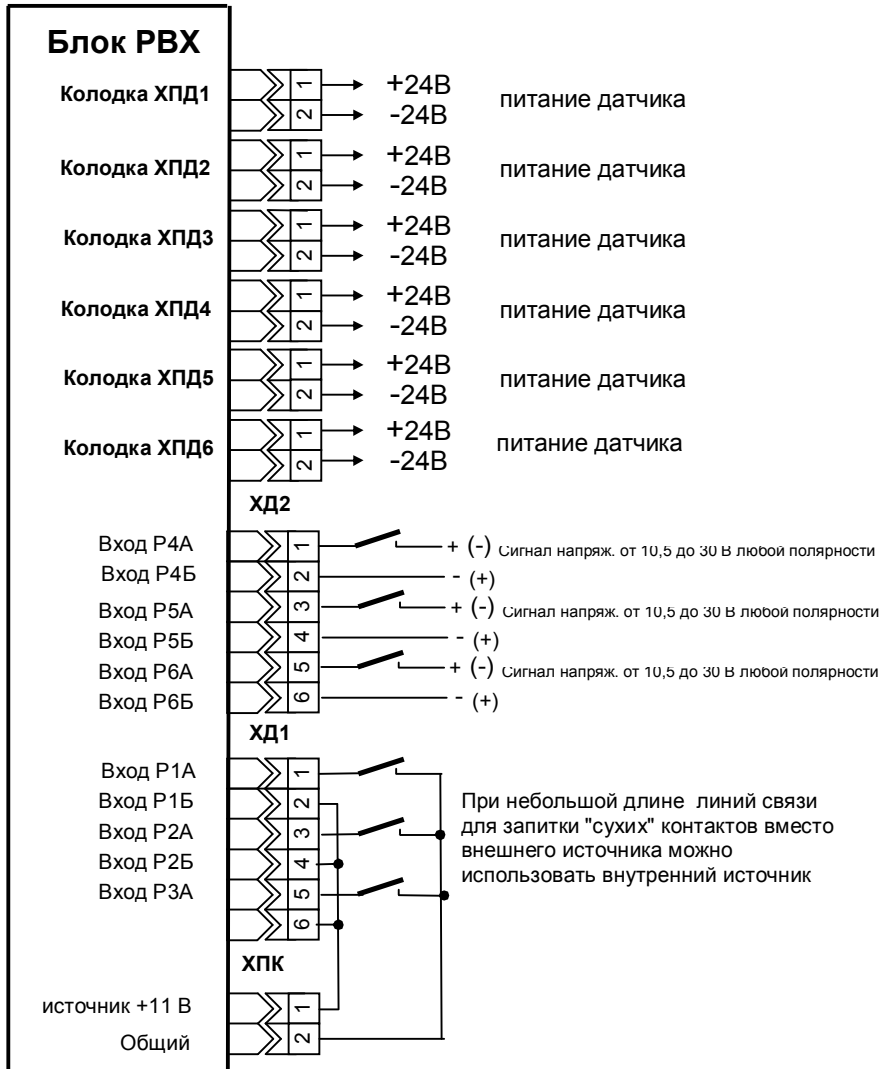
Блок РВХ

Колодка ХПД1
1 +24В
2 -24В
питание датчика

Колодка ХПД2
1 +24В
2 -24В
питание датчика

Колодка ХПД3
1 +24В
2 -24В
питание датчика

Колодка ХПД4
1 +24В
2 -24В
питание датчика

Колодка ХПД5
1 +24В
2 -24В
питание датчика

Колодка ХПД6
1 +24В
2 -24В
питание датчика

ХД2
Вход Р4А 1 + (-) Сигнал напряж. от 10,5 до 30 В любой полярности
Вход Р4Б 2 - (+)
Вход Р5А 3 + (-) Сигнал напряж. от 10,5 до 30 В любой полярности
Вход Р5Б 4 - (+)
Вход Р6А 5 + (-) Сигнал напряж. от 10,5 до 30 В любой полярности
Вход Р6Б 6 - (+)

ХД1
Вход Р1А 1
Вход Р1Б 2
Вход Р2А 3
Вход Р2Б 4
Вход Р3А 5
6

При небольшой длине линий связи для запитки "сухих" контактов вместо внешнего источника можно использовать внутренний источник

ХПК
источник +11 В 1
Общий 2